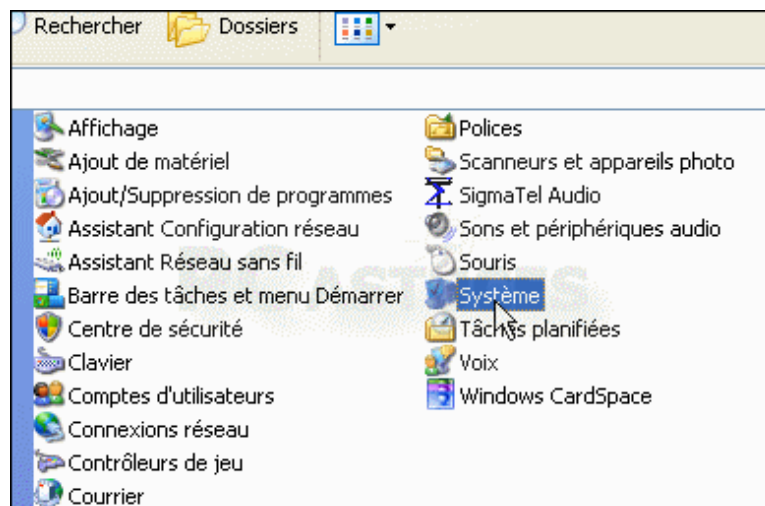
Rechercher Dossiers

Affichage
Ajout de matériel
Ajout/Suppression de programmes
Assistant Configuration réseau
Assistant Réseau sans fil
Barre des tâches et menu Démarrer
Centre de sécurité
Clavier
Comptes d'utilisateurs
Connexions réseau
Contrôleurs de jeu
Courrier

Polices
Scanneurs et appareils photo
SigmaTel Audio
Sons et périphériques audio
Souris
Système
Tâches planifiées
Voix
Windows CardSpace